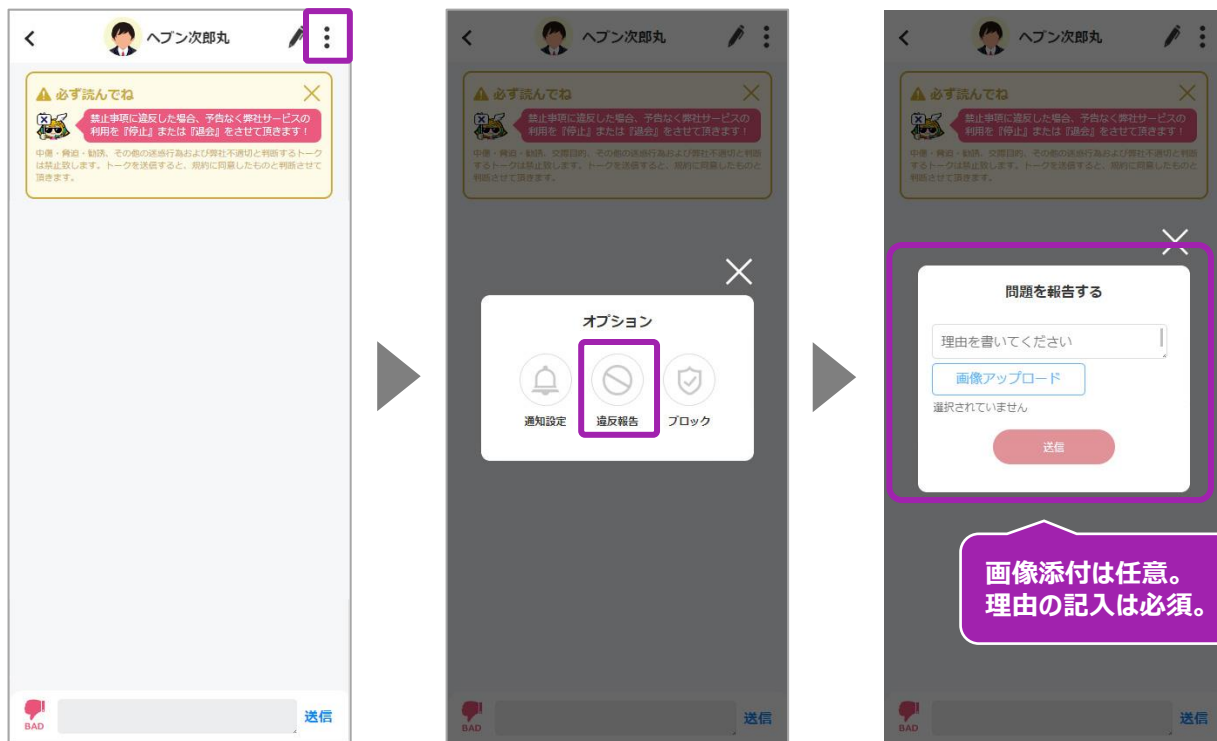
ヘブン次郎丸

必ず読んでね

禁止事項に違反した場合、予告なく弊社サービスの利用を『停止』または『退会』をさせて頂きます！

中傷・脅迫・勧誘、その他の迷惑行為および弊社不適切と判断するトークは禁止致します。トークを送信すると、規約に同意したものと判断させて頂きます。

BAD

送信

ヘブン次郎丸

必ず読んでね

禁止事項に違反した場合、予告なく弊社サービスの利用を『停止』または『退会』をさせて頂きます！

中傷・脅迫・勧誘、交際目的、その他の迷惑行為および弊社不適切と判断するトークは禁止致します。トークを送信すると、規約に同意したものと判断させて頂きます。

オプション

通知設定

違反報告

ブロック

BAD

送信

ヘブン次郎丸

必ず読んでね

禁止事項に違反した場合、予告なく弊社サービスの利用を『停止』または『退会』をさせて頂きます！

中傷・脅迫・勧誘、交際目的、その他の迷惑行為および弊社不適切と判断するトークは禁止致します。トークを送信すると、規約に同意したものと判断させて頂きます。

問題を報告する

理由を書いてください

画像アップロード

選択されていません

送信

画像添付は任意。
理由の記入は必須。

BAD

送信